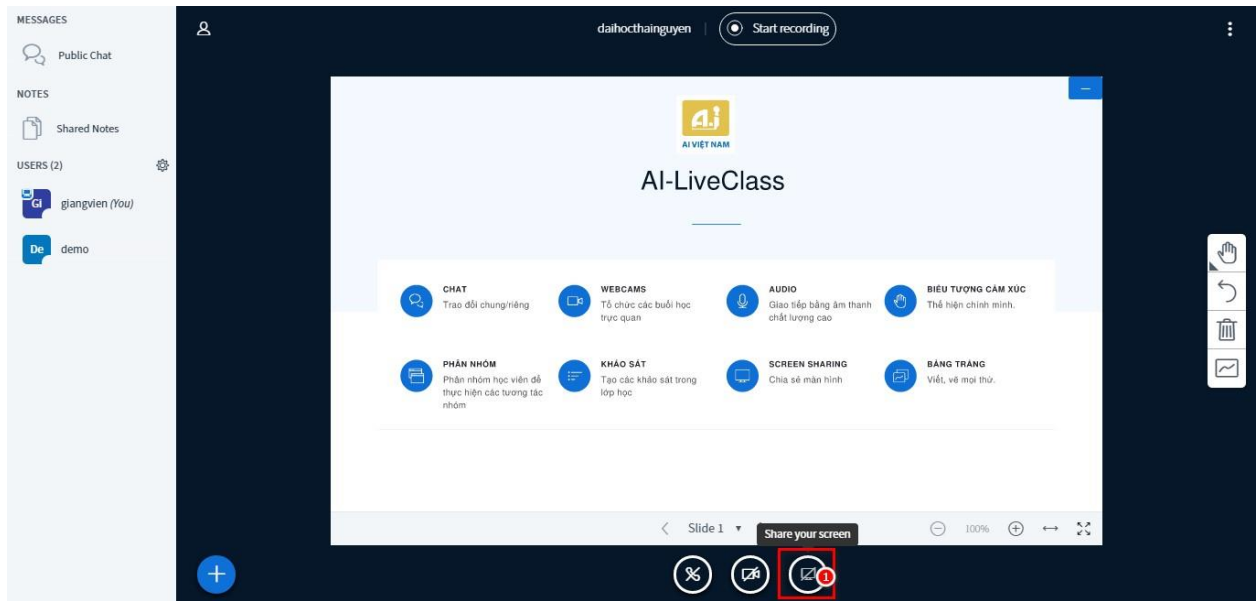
MESSAGES

Public Chat

NOTES

Shared Notes

USERS (2)

GI giangvien (You)

De demo

daihocthainguyen | Start recording

AI VIỆT NAM

AI-LiveClass

CHAT
Trao đổi chung/riêng

WEBCAMS
Tổ chức các buổi học trực quan

AUDIO
Giao tiếp bằng âm thanh chất lượng cao

BIỂU TƯỢNG CẢM XÚC
Thể hiện chính mình.

PHÂN NHÓM
Phân nhóm học viên để thực hiện các tương tác nhóm

KHẢO SÁT
Tạo các khảo sát trong lớp học

SCREEN SHARING
Chia sẻ màn hình

BẢNG TRẮNG
Viết, vẽ mọi thứ.

Slide 1

Share your screen

100%

1